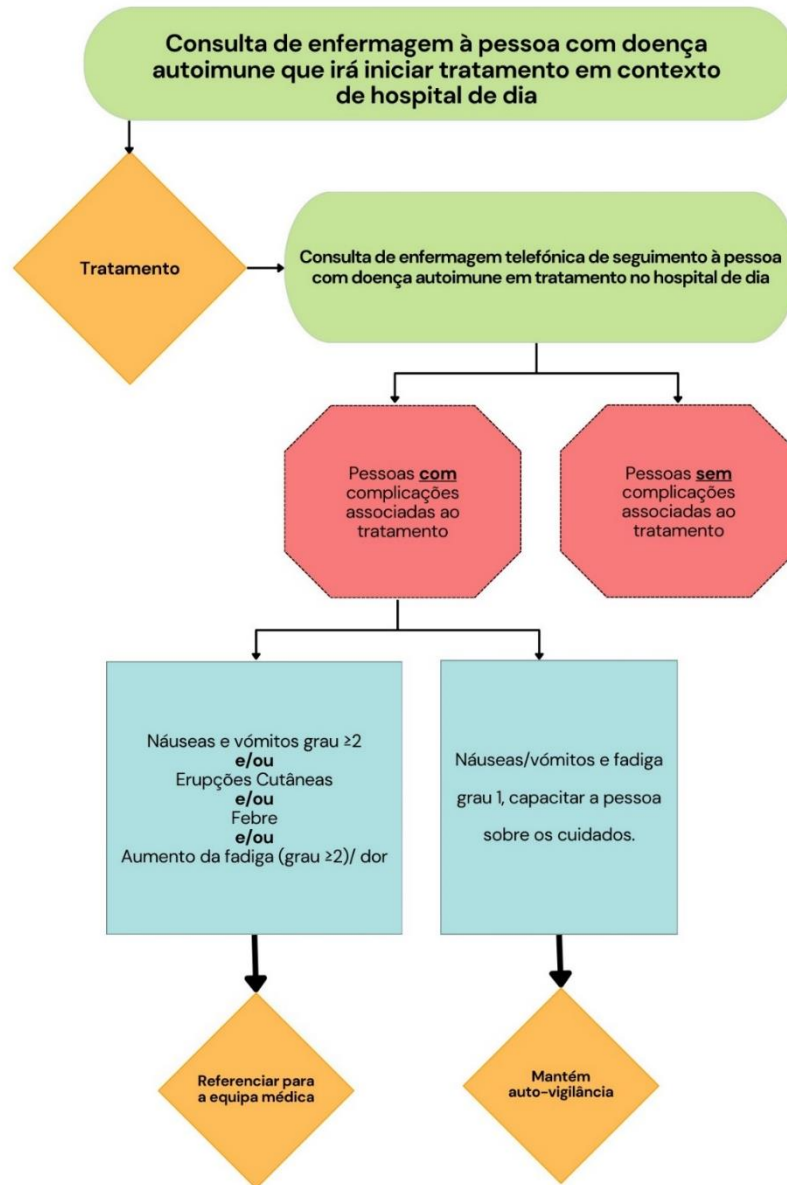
Consulta de enfermagem à pessoa com doença autoimune que irá iniciar tratamento em contexto de hospital de dia

Tratamento

Consulta de enfermagem telefónica de seguimento à pessoa com doença autoimune em tratamento no hospital de dia

Pessoas **com** complicações associadas ao tratamento

Pessoas **sem** complicações associadas ao tratamento

Náuseas e vómitos grau ≥2
**e/ou**
Erupções Cutâneas
**e/ou**
Febre
**e/ou**
Aumento da fadiga (grau ≥2)/ dor

Náuseas/vómitos e fadiga grau 1, capacitar a pessoa sobre os cuidados.

Referenciar para a equipa médica

Mantém auto-vigilância